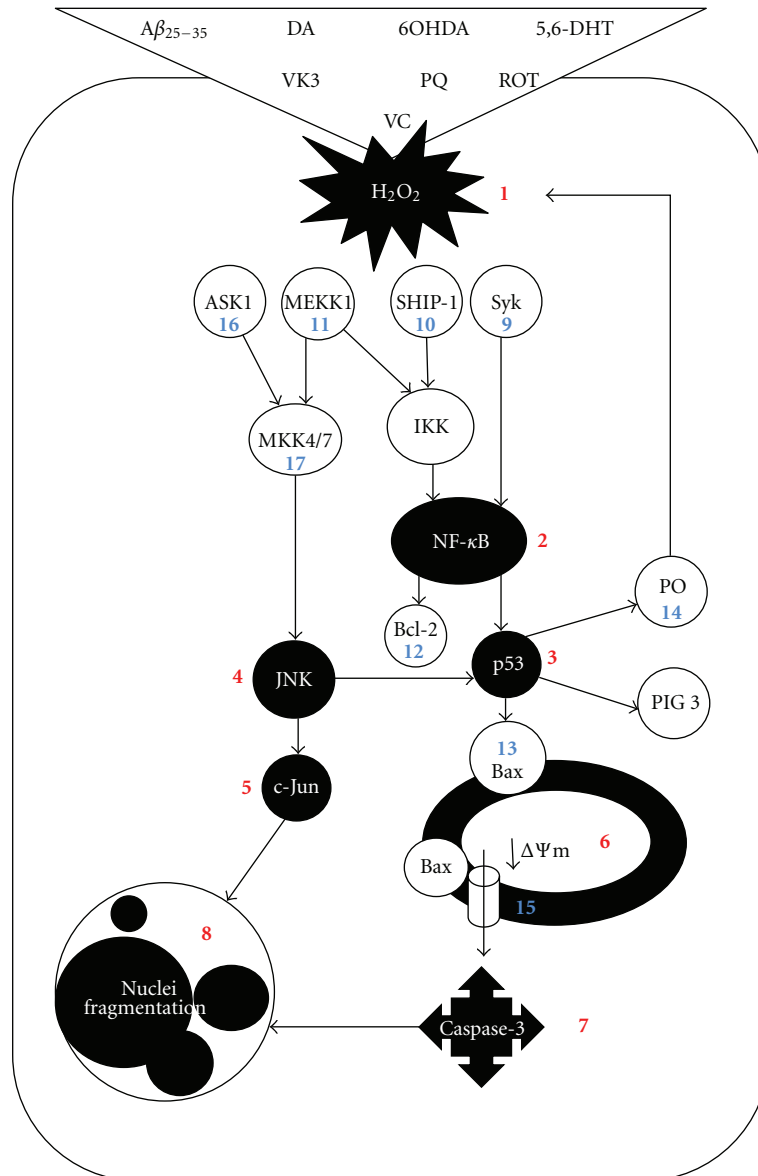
$A\beta_{25-35}$ DA 6OHDA 5,6-DHT

VK3 PQ ROT

VC

$H_2O_2$ 1

ASK1 16

MEKK1 11

SHIP-1 10

Syk 9

MKK4/7 17

IKK

NF-$\kappa$B 2

PO 14

Bcl-2 12

4 JNK

p53 3

PIG 3

13 Bax

5 c-Jun

$\downarrow \Delta\Psi$m 6

Bax

15

8

Nuclei fragmentation

Caspase-3 7